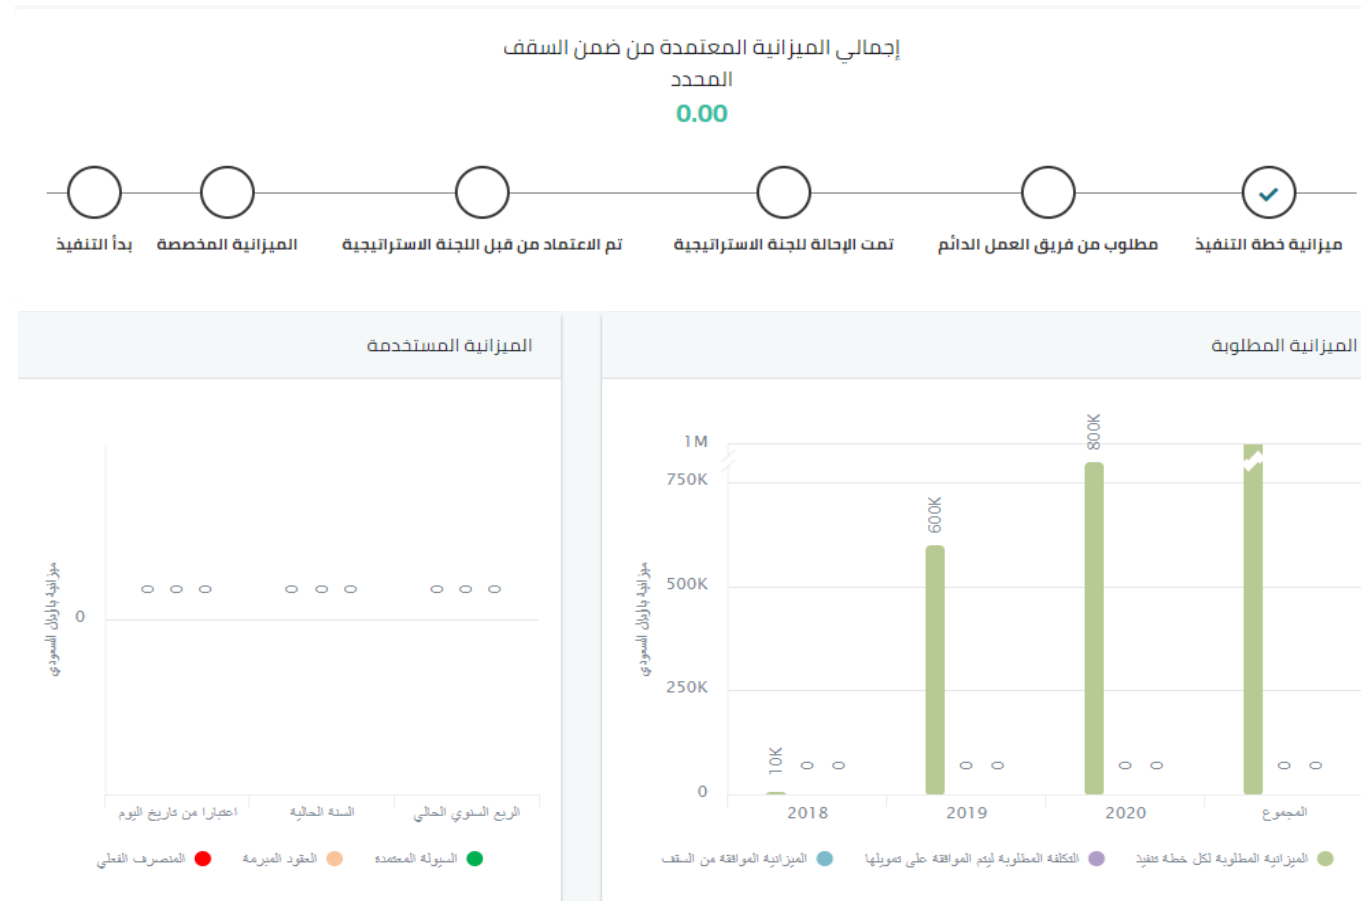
إجمالي الميزانية المعتمدة من ضمن السقف المحدد
0.00

ميزانية خطة التنفيذ
مطلوب من فريق العمل الدائم
تمت الإحالة للجنة الاستراتيجية
تم الاعتماد من قبل اللجنة الاستراتيجية
الميزانية المخصصة
بدأ التنفيذ

الميزانية المطلوبة

1M
750K
500K
250K
0
ميزانية بالريال السعودي
10K
600K
800K
0 0
0 0
0 0
0 0
2018
2019
2020
المجموع

الميزانية المطلوبة لكل خطة تنفيذ
التكلفة المطلوبة ليتم الموافقة على تمويلها
الميزانية الموافقة من السقف

الميزانية المستخدمة

0
ميزانية بالريال السعودي
0 0 0
0 0 0
0 0 0
اعتبارا من تاريخ اليوم
السنة الحالية
الربع السنوي الحالي

السيولة المعتمدة
العقود المبرمة
المصروف الفعلي